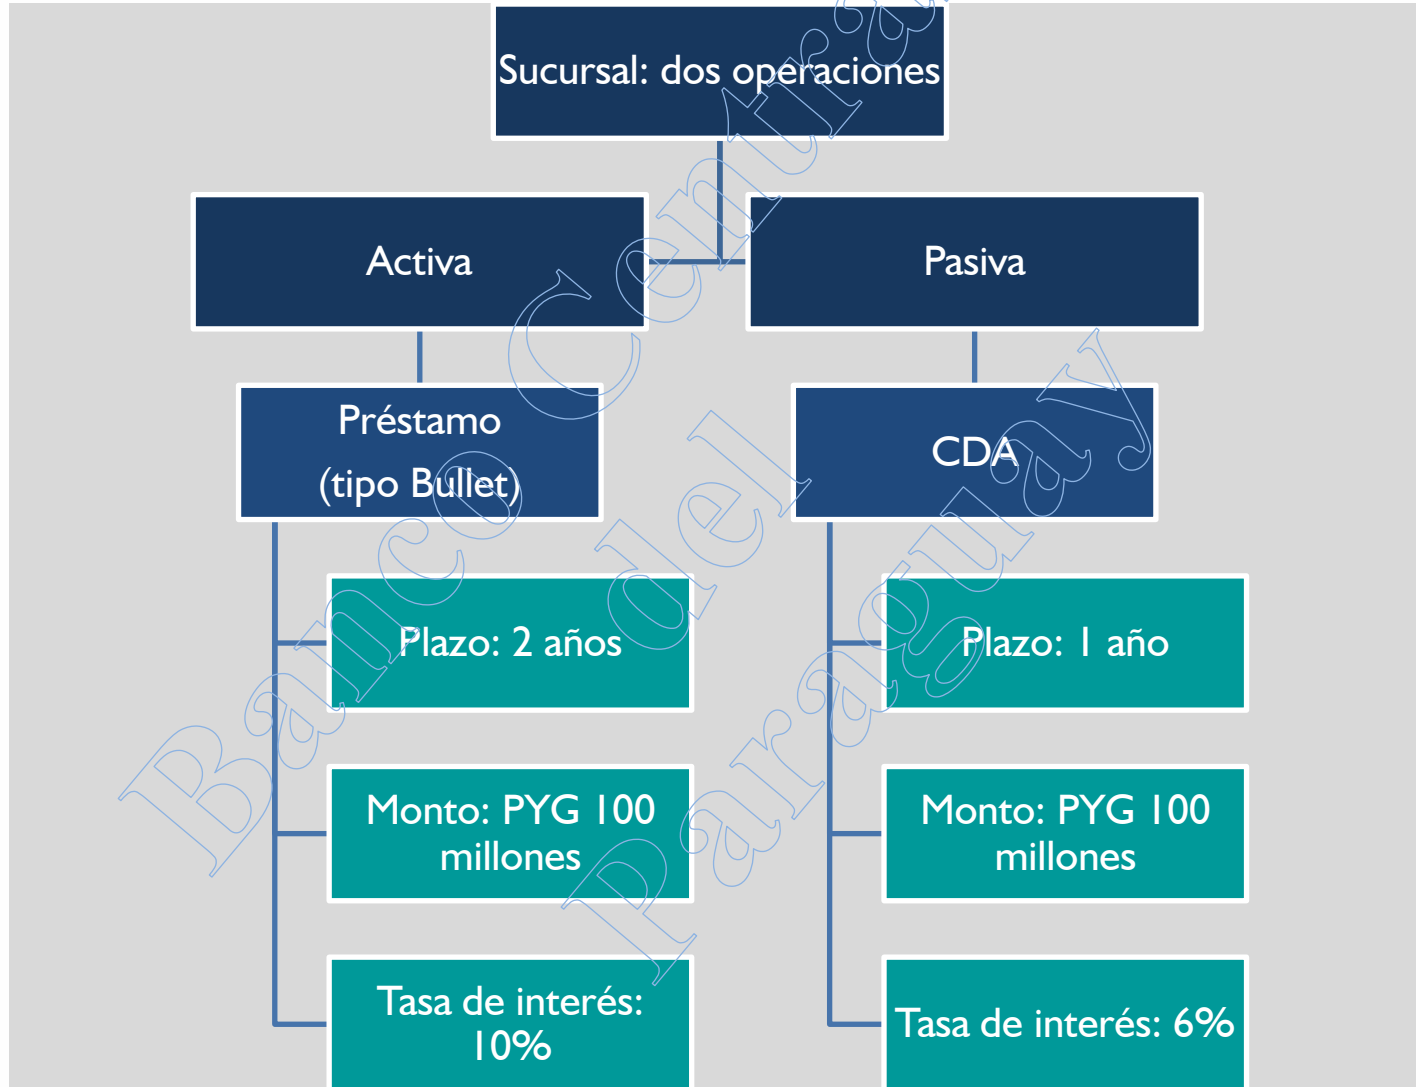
Sucursal: dos operaciones

Activa

Pasiva

Préstamo (tipo Bullet)

CDA

Plazo: 2 años

Monto: PYG 100 millones

Tasa de interés: 10%

Plazo: 1 año

Monto: PYG 100 millones

Tasa de interés: 6%

Banco Central del Paraguay